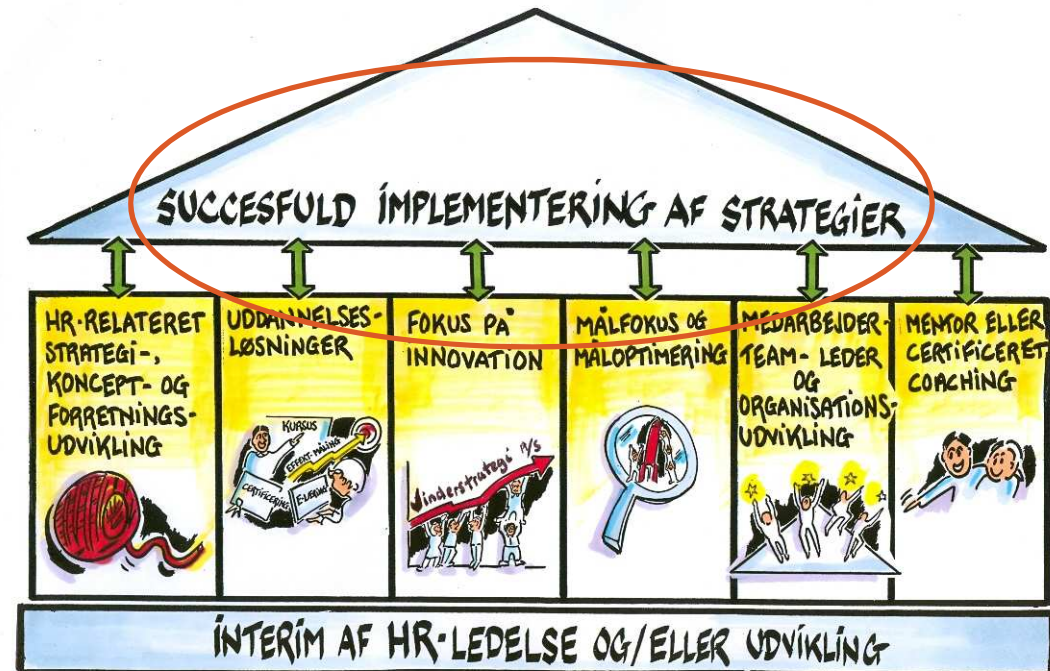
SUCCESFULD IMPLEMENTERING AF STRATEGIER

HR-RELATERET STRATEGI-, KONCEPT- OG FORRETNINGS-UDVIKLING

UDDANNELSES-LØSNINGER

KURSUS

EFFEKT-MÅLING

CERTIFICERING

E-LEARNING

FOKUS PÅ INNOVATION

Vinderstrategi P/S

MÅLFOKUS OG MÅLOPTIMERING

MEDARBEJDER-TEAM-LEDER OG ORGANISATIONS-UDVIKLING

MENTOR ELLER CERTIFICERET COACHING

INTERIM AF HR-LEDELSE OG/ELLER UDVIKLING